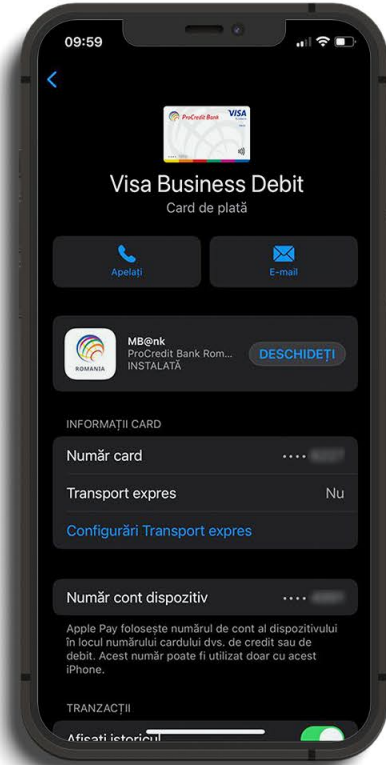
09:59

ProCredit Bank VISA

Visa Business Debit

Card de plată

Apelați

E-mail

ROMANIA

MB@nk

ProCredit Bank Rom...

INSTALATĂ

DESCHIDEȚI

INFORMAȚII CARD

Număr card ••••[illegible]

Transport expres Nu

Configurări Transport expres

Număr cont dispozitiv ••••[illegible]

Apple Pay folosește numărul de cont al dispozitivului în locul numărului cardului dvs. de credit sau de debit. Acest număr poate fi utilizat doar cu acest iPhone.

TRANZACȚII

Afișați istoricul